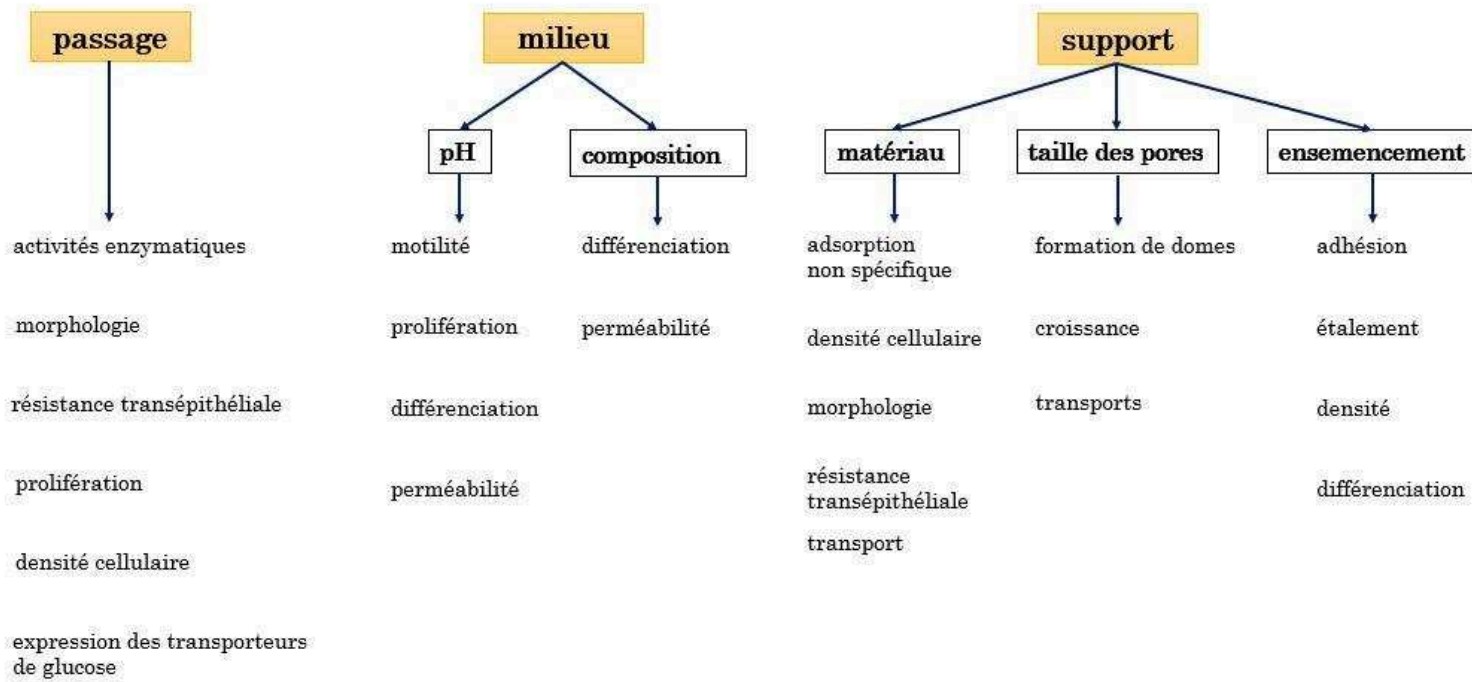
passage

activités enzymatiques

morphologie

résistance transépithéliale

prolifération

densité cellulaire

expression des transporteurs de glucose

milieu

pH

motilité

prolifération

différenciation

perméabilité

composition

différenciation

perméabilité

support

matériau

adsorption non spécifique

densité cellulaire

morphologie

résistance transépithéliale

transport

taille des pores

formation de domes

croissance

transports

ensemencement

adhésion

étalement

densité

différenciation